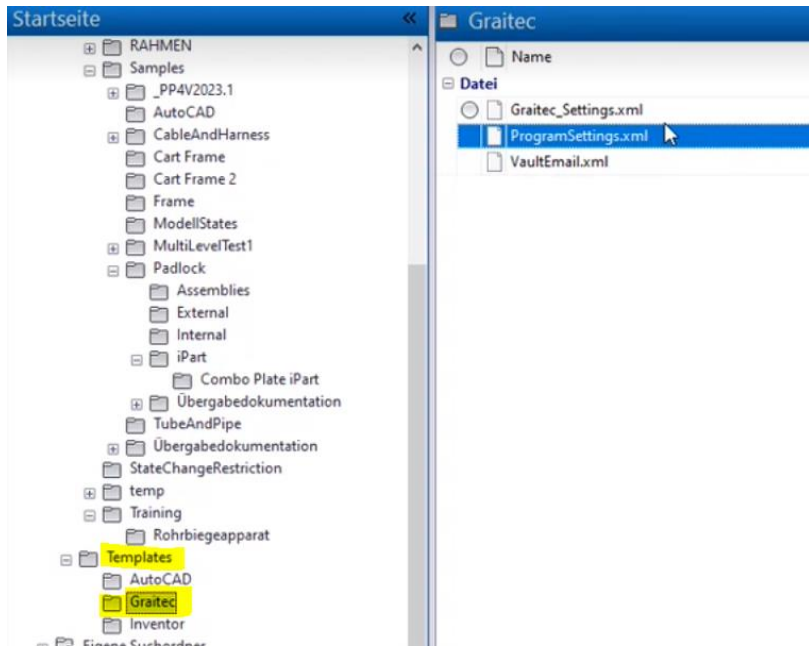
Startseite «

RAHMEN
Samples
_PP4V2023.1
AutoCAD
CableAndHarness
Cart Frame
Cart Frame 2
Frame
ModellStates
MultiLevelTest1
Padlock
Assemblies
External
Internal
iPart
Combo Plate iPart
Übergabedokumentation
TubeAndPipe
Übergabedokumentation
StateChangeRestriction
temp
Training
Rohrbiegeapparat
Templates
AutoCAD
Graitec
Inventor
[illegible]

Graitec

Name
Datei
Graitec_Settings.xml
ProgramSettings.xml
VaultEmail.xml